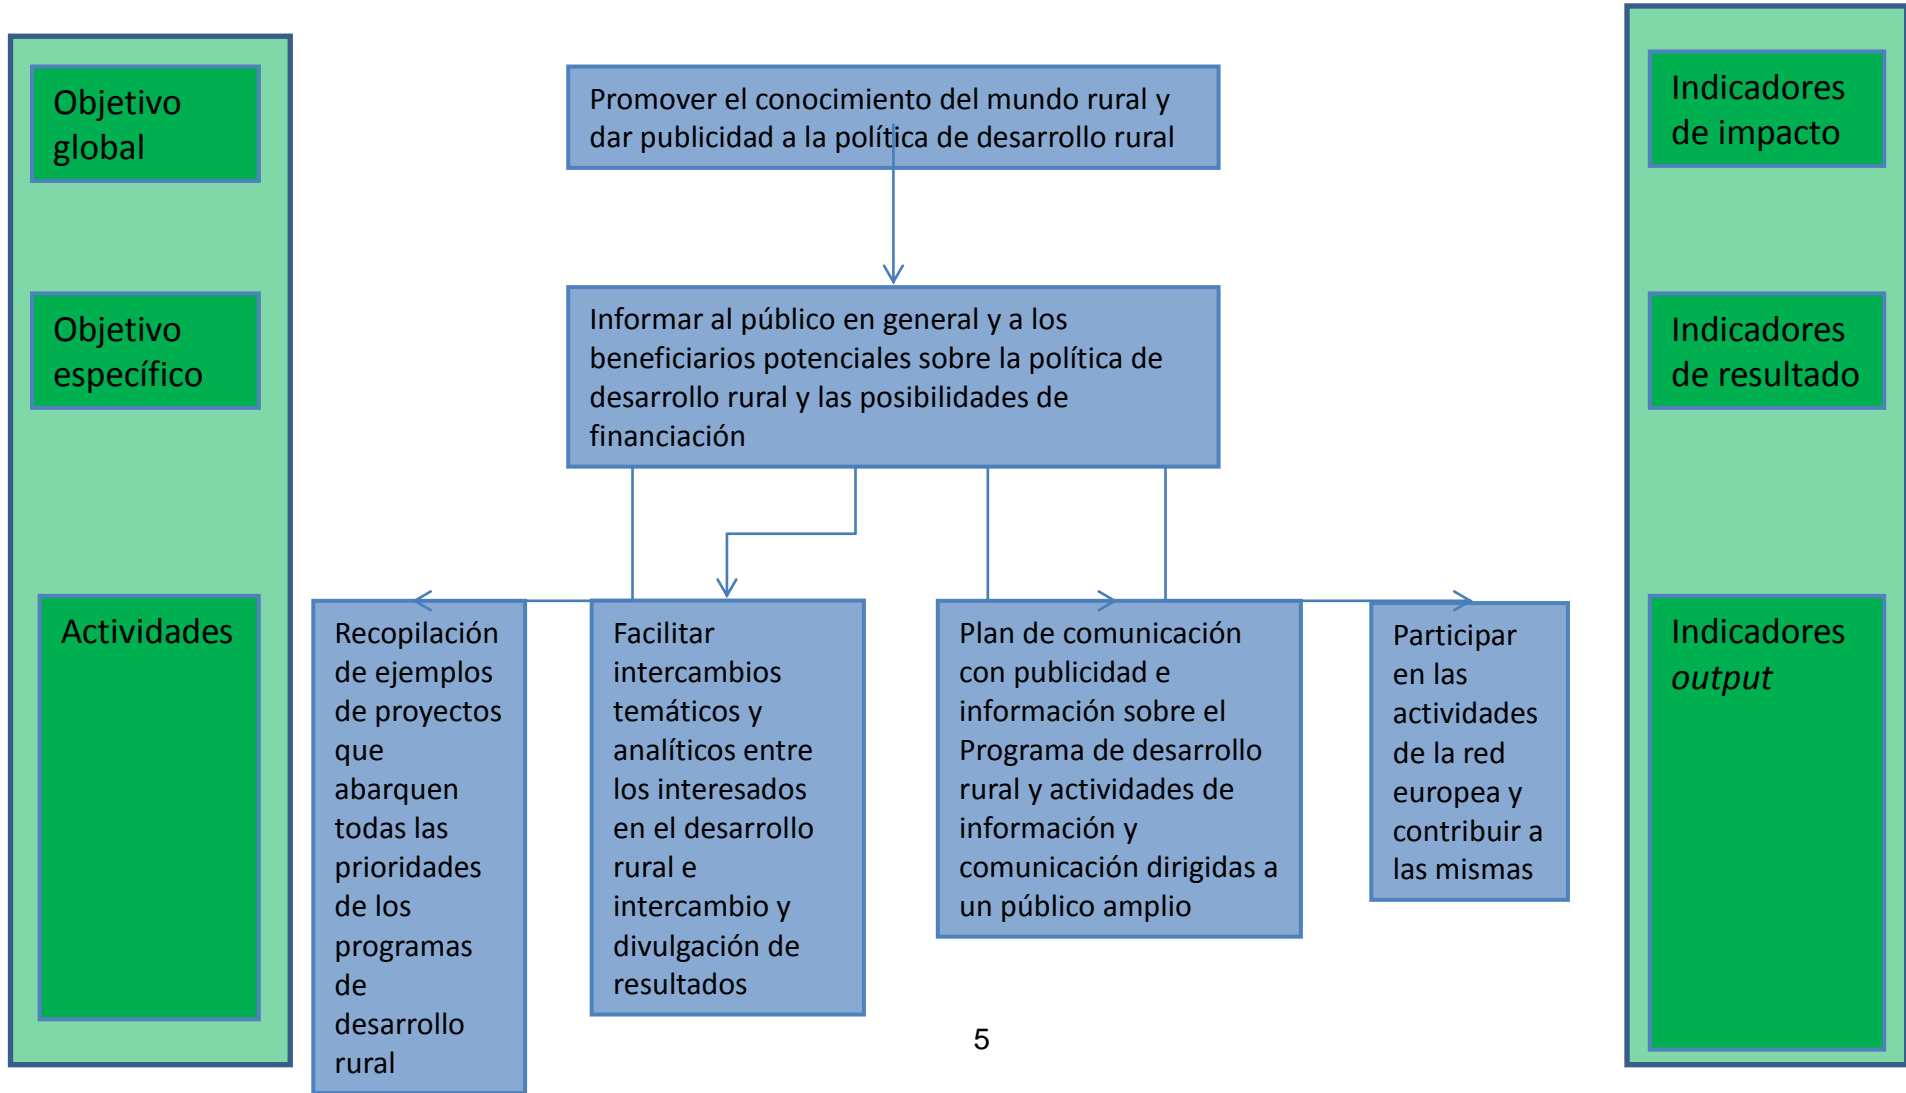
Objetivo global

Objetivo específico

Actividades

Promover el conocimiento del mundo rural y dar publicidad a la política de desarrollo rural

Informar al público en general y a los beneficiarios potenciales sobre la política de desarrollo rural y las posibilidades de financiación

Recopilación de ejemplos de proyectos que abarquen todas las prioridades de los programas de desarrollo rural

Facilitar intercambios temáticos y analíticos entre los interesados en el desarrollo rural e intercambio y divulgación de resultados

Plan de comunicación con publicidad e información sobre el Programa de desarrollo rural y actividades de información y comunicación dirigidas a un público amplio

Participar en las actividades de la red europea y contribuir a las mismas

Indicadores de impacto

Indicadores de resultado

Indicadores *output*

5